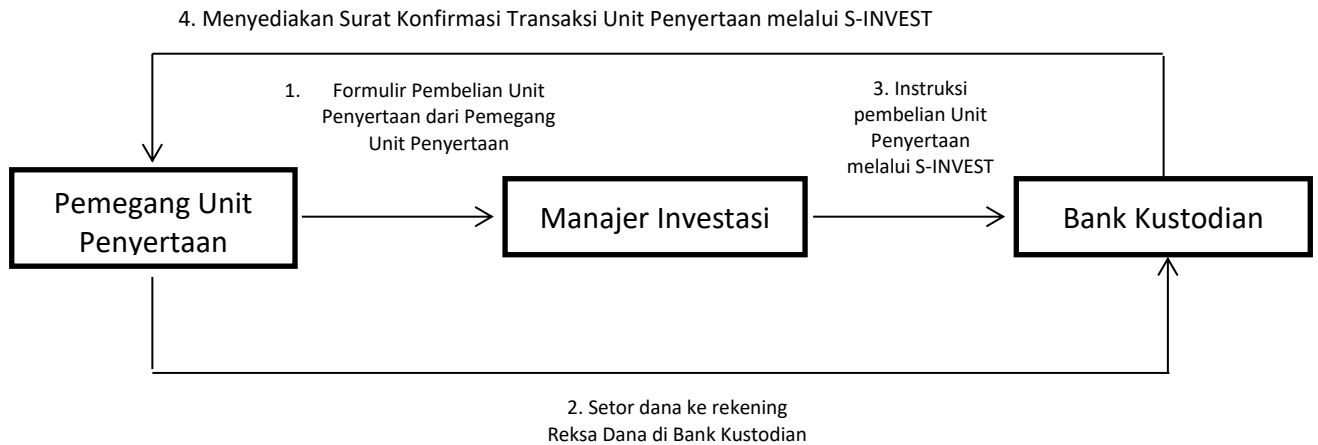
4. Menyediakan Surat Konfirmasi Transaksi Unit Penyertaan melalui S-INVEST

1. Formulir Pembelian Unit Penyertaan dari Pemegang Unit Penyertaan

3. Instruksi pembelian Unit Penyertaan melalui S-INVEST

Pemegang Unit Penyertaan

Manajer Investasi

Bank Kustodian

2. Setor dana ke rekening Reksa Dana di Bank Kustodian